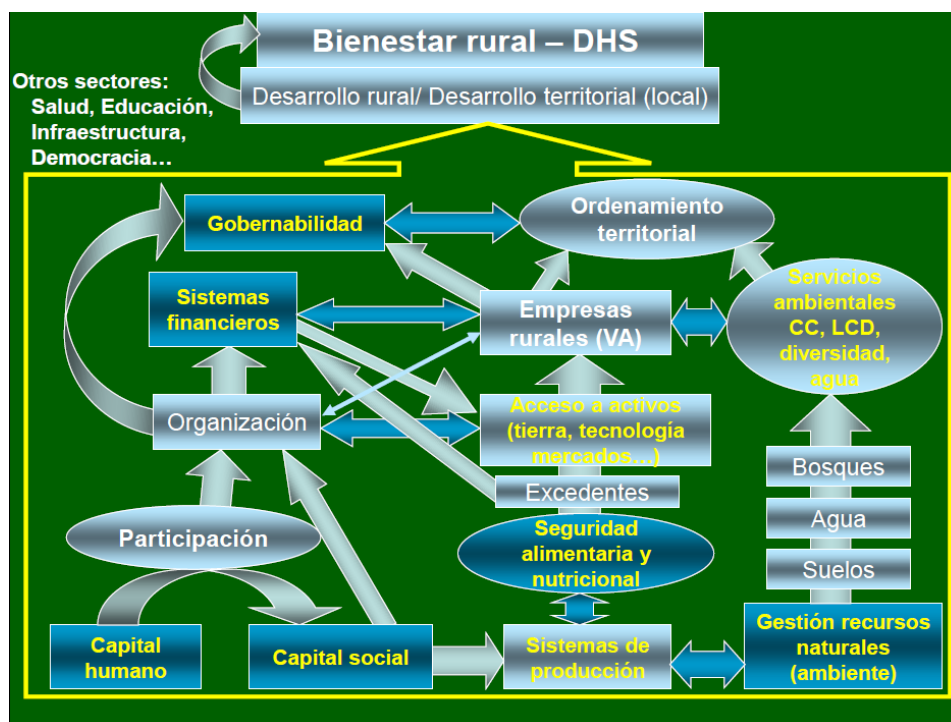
Bienestar rural – DHS

Desarrollo rural/ Desarrollo territorial (local)

Otros sectores:
Salud, Educación,
Infraestructura,
Democracia…

Gobernabilidad

Ordenamiento territorial

Sistemas financieros

Empresas rurales (VA)

Servicios ambientales CC, LCD, diversidad, agua

Organización

Acceso a activos (tierra, tecnología mercados…)

Excedentes

Bosques

Agua

Suelos

Participación

Seguridad alimentaria y nutricional

Capital humano

Capital social

Sistemas de producción

Gestión recursos naturales (ambiente)